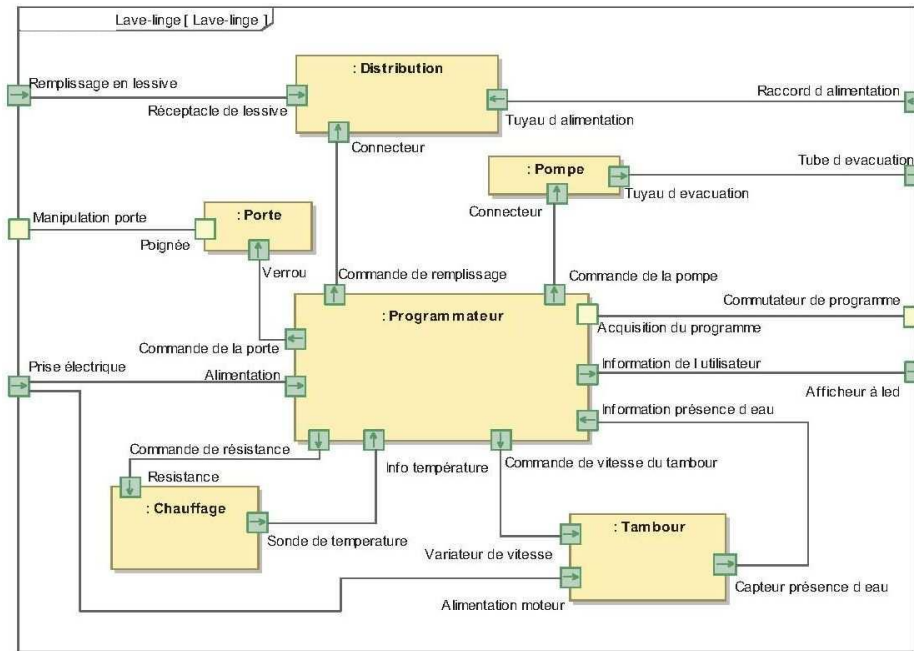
Lave-linge [ Lave-linge ]

: Distribution

Remplissage en lessive

Réceptacle de lessive

Raccord d alimentation

Tuyau d alimentation

Connecteur

: Pompe

Tube d evacuation

Tuyau d evacuation

Connecteur

Manipulation porte

: Porte

Poignée

Verrou

Commande de remplissage

Commande de la pompe

Commutateur de programme

: Programmateur

Acquisition du programme

Commande de la porte

Prise électrique

Alimentation

Information de l utilisateur

Afficheur à led

Information présence d eau

Commande de résistance

Resistance

Info température

Commande de vitesse du tambour

: Chauffage

Sonde de temperature

: Tambour

Variateur de vitesse

Capteur présence d eau

Alimentation moteur